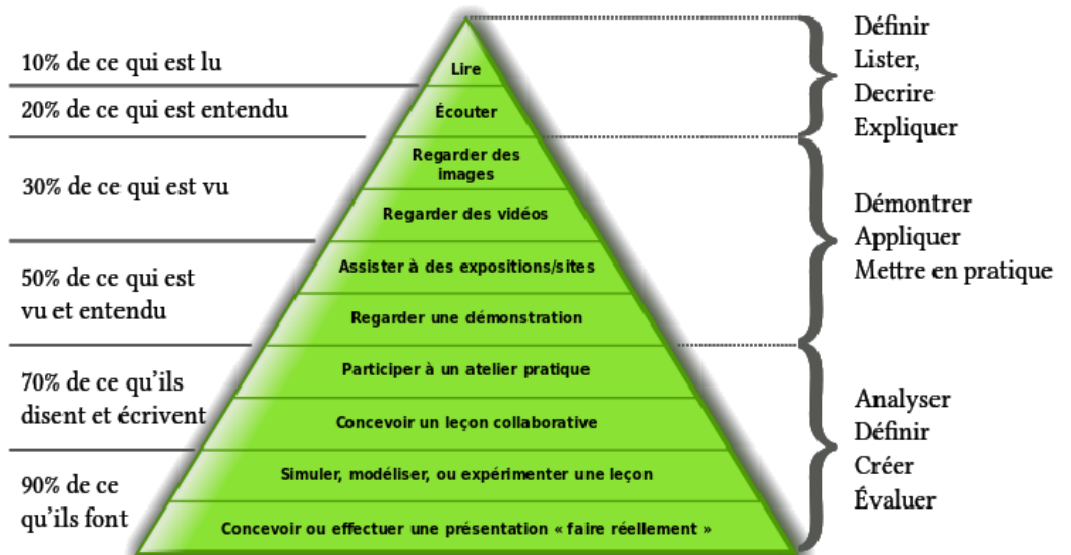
10% de ce qui est lu

20% de ce qui est entendu

30% de ce qui est vu

50% de ce qui est vu et entendu

70% de ce qu'ils disent et écrivent

90% de ce qu'ils font

Lire

Écouter

Regarder des images

Regarder des vidéos

Assister à des expositions/sites

Regarder une démonstration

Participer à un atelier pratique

Concevoir un leçon collaborative

Simuler, modéliser, ou expérimenter une leçon

Concevoir ou effectuer une présentation « faire réellement »

Définir
Lister,
Decrire
Expliquer

Démontrer
Appliquer
Mettre en pratique

Analyser
Définir
Créer
Évaluer